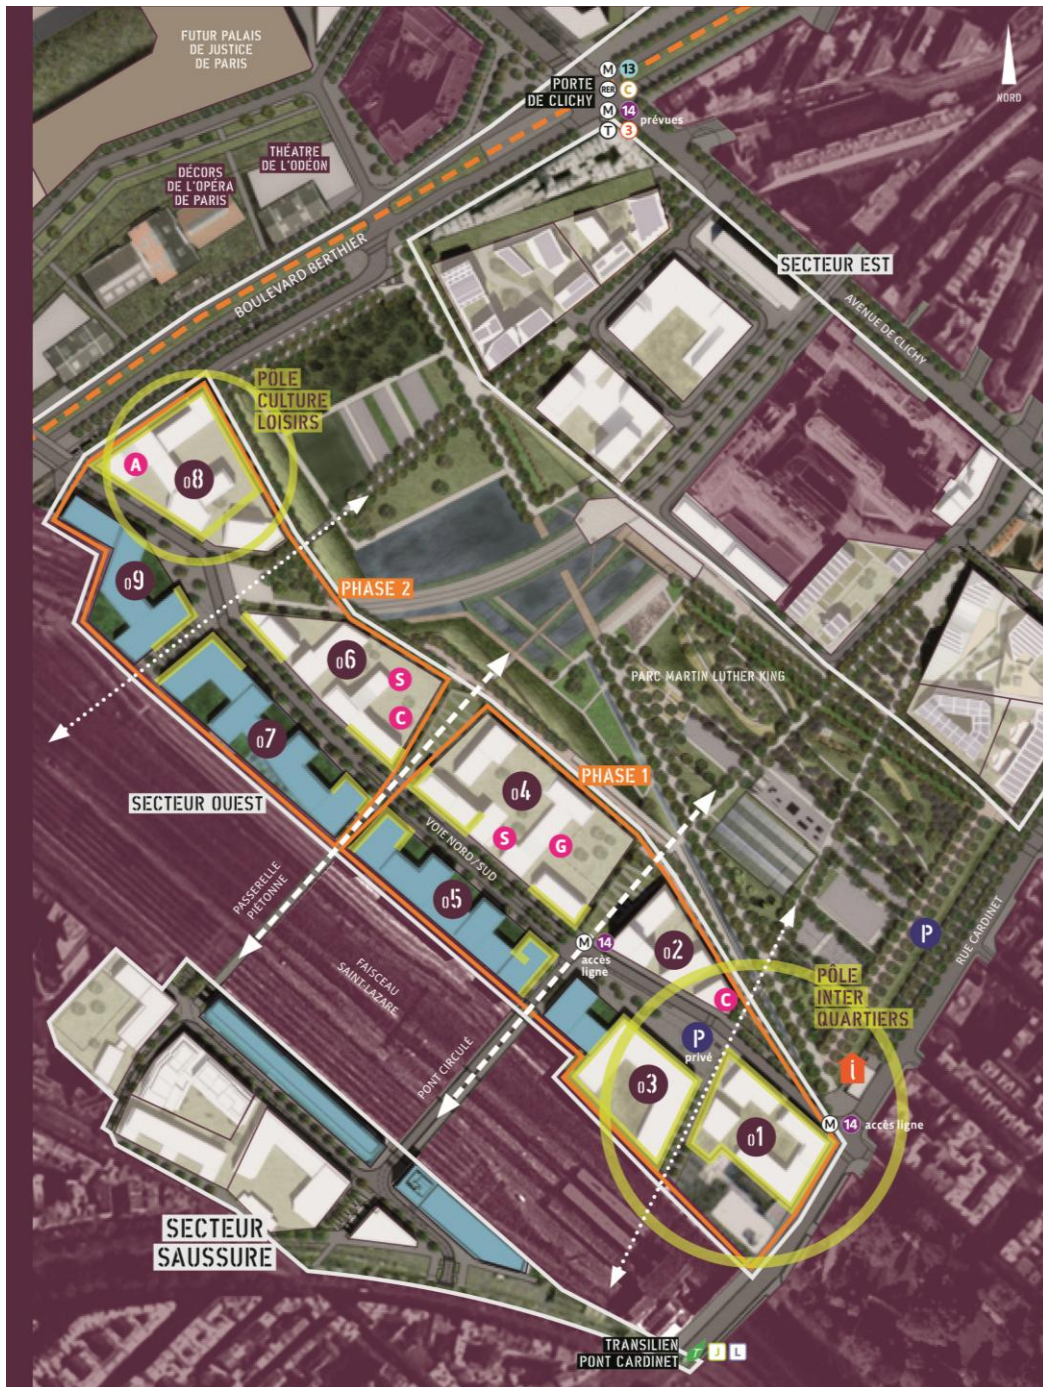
FUTUR PALAIS DE JUSTICE DE PARIS

PORTE DE CLICHY
M 13
RER C
M 14 prévues
T 3

NORD

DÉCORS DE L'OPÉRA DE PARIS

THÉATRE DE L'ODÉON

BOULEVARD BERTHIER

SECTEUR EST

AVENUE DE CLICHY

PÔLE CULTURE LOISIRS

A
08

09

PHASE 2

06
S
C

PARC MARTIN LUTHER KING

07

PHASE 1

04
S
G

SECTEUR OUEST

VOIE NORD / SUD

05

PASSERELLE PIÉTONNE

FAISCEAU SAINT-LAZARE

M 14 accès ligne

02

C

P

RUE CARDINET

PÔLE INTER QUARTIERS

P privé

i

PONT CIRCULÉ

03

01

M 14 accès ligne

SECTEUR SAUSSURE

TRANSILIEN PONT CARDINET
J L